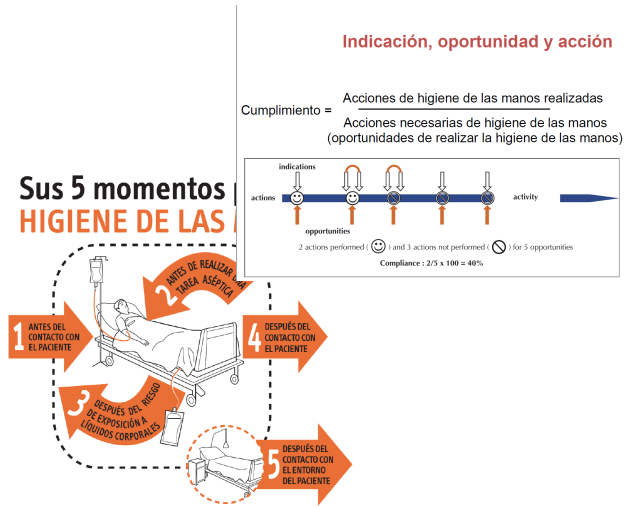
Indicación, oportunidad y acción

Cumplimiento = $\frac{\text{Acciones de higiene de las manos realizadas}}{\text{Acciones necesarias de higiene de las manos (oportunidades de realizar la higiene de las manos)}}$

indications

actions

activity

opportunities

2 actions performed ( ☺ ) and 3 actions not performed ( ⃠ ) for 5 opportunities

Compliance : 2/5 x 100 = 40%

Sus 5 momentos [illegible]
HIGIENE DE LAS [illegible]

1 ANTES DEL CONTACTO CON EL PACIENTE

2 ANTES DE REALIZAR UNA TAREA ASÉPTICA

3 DESPUÉS DEL RIESGO DE EXPOSICIÓN A LÍQUIDOS CORPORALES

4 DESPUÉS DEL CONTACTO CON EL PACIENTE

5 DESPUÉS DEL CONTACTO CON EL ENTORNO DEL PACIENTE